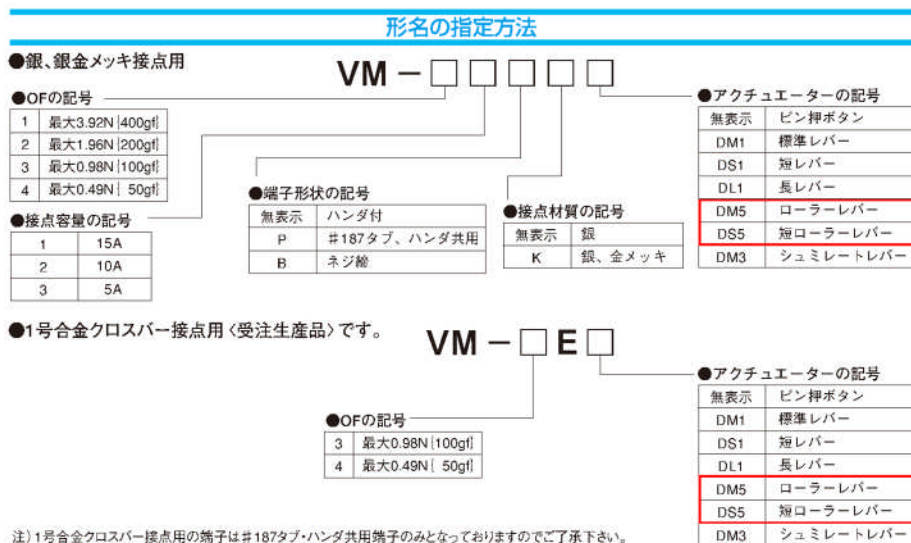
形名の指定方法

●銀、銀金メッキ接点用

VM − □□□□□

●OFの記号

| 1 | 最大3.92N{400gf} |
|---|---|
| 2 | 最大1.96N{200gf} |
| 3 | 最大0.98N{100gf} |
| 4 | 最大0.49N{ 50gf} |

●接点容量の記号

| 1 | 15A |
|---|---|
| 2 | 10A |
| 3 | 5A |

●端子形状の記号

| 無表示 | ハンダ付 |
|---|---|
| P | ＃187タブ、ハンダ共用 |
| B | ネジ締 |

●接点材質の記号

| 無表示 | 銀 |
|---|---|
| K | 銀、金メッキ |

●アクチュエーターの記号

| 無表示 | ピン押ボタン |
|---|---|
| DM1 | 標準レバー |
| DS1 | 短レバー |
| DL1 | 長レバー |
| DM5 | ローラーレバー |
| DS5 | 短ローラーレバー |
| DM3 | シュミレートレバー |

●1号合金クロスバー接点用〈受注生産品〉です。

VM − □E□

●OFの記号

| 3 | 最大0.98N{100gf} |
|---|---|
| 4 | 最大0.49N{ 50gf} |

●アクチュエーターの記号

| 無表示 | ピン押ボタン |
|---|---|
| DM1 | 標準レバー |
| DS1 | 短レバー |
| DL1 | 長レバー |
| DM5 | ローラーレバー |
| DS5 | 短ローラーレバー |
| DM3 | シュミレートレバー |

注）1号合金クロスバー接点用の端子は＃187タブ・ハンダ共用端子のみとなっておりますのでご了承下さい。